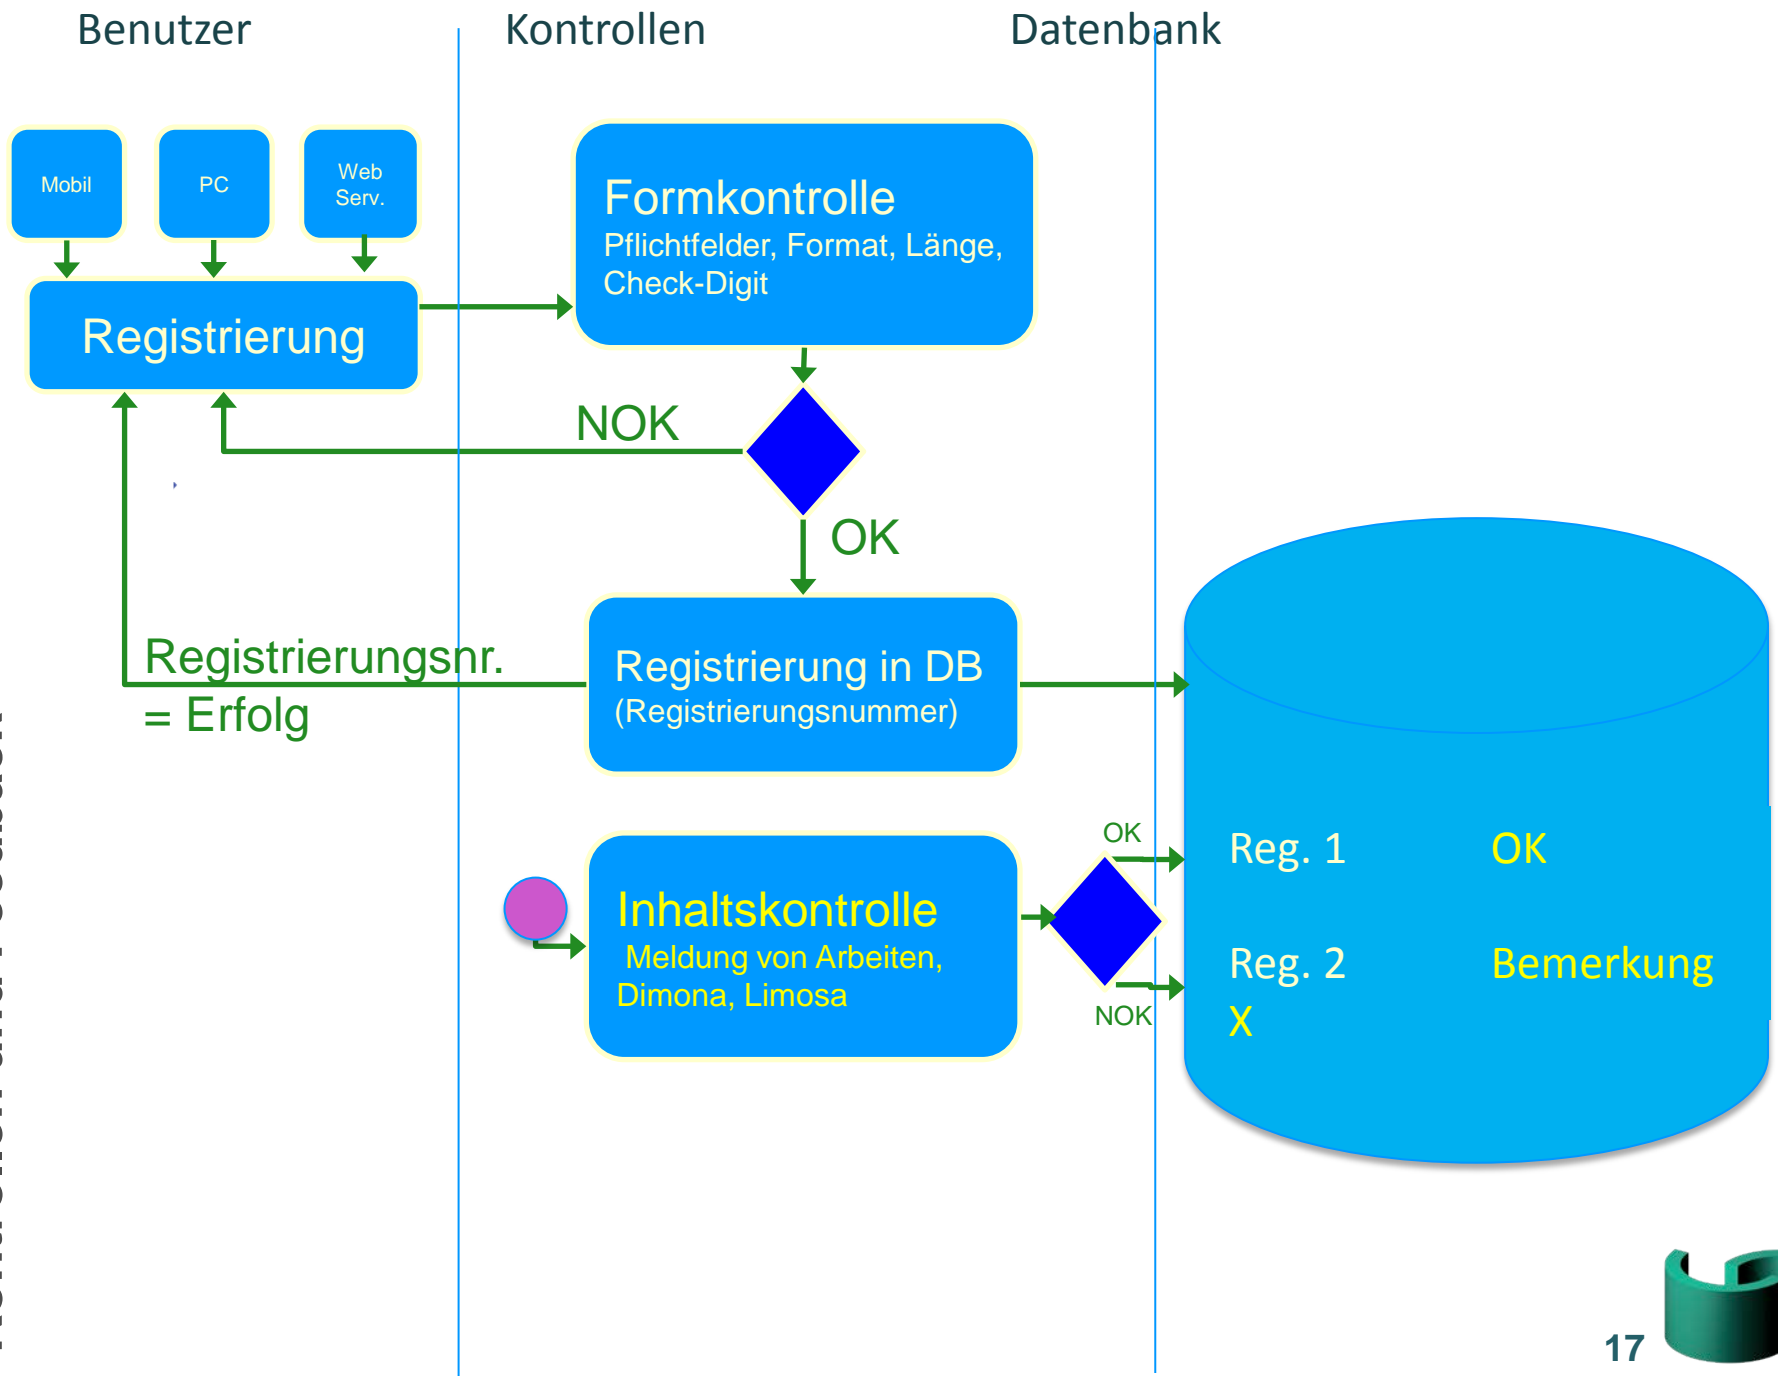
Benutzer

Kontrollen

Datenbank

Mobil

PC

Web Serv.

Registrierung

Formkontrolle
Pflichtfelder, Format, Länge, Check-Digit

NOK

OK

Registrierungsnr. = Erfolg

Registrierung in DB
(Registrierungsnummer)

Inhaltskontrolle
Meldung von Arbeiten, Dimona, Limosa

OK

NOK

Reg. 1 OK

Reg. 2 Bemerkung

X

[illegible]

17